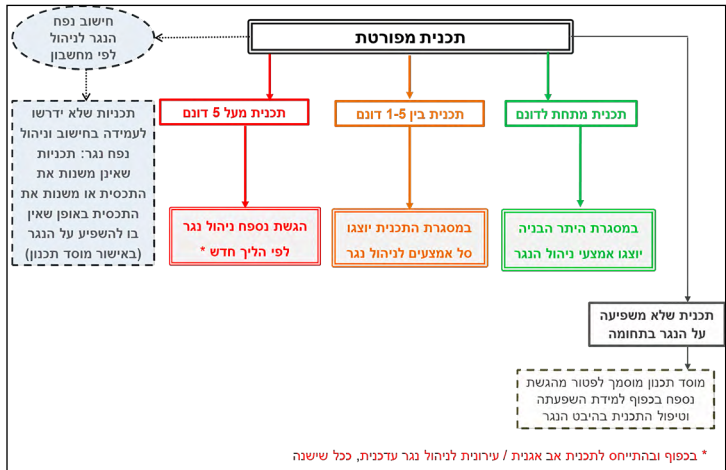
תכנית מפורטת

חישוב נפח הנגר לניהול לפי מחשבון

תכניות שלא ידרשו לעמידה בחישוב וניהול נפח נגר: תכניות שאינן משנות את התכסית או משנות את התכסית באופן שאין בו להשפיע על הנגר (באישור מוסד תכנון)

תכנית מעל 5 דונם

הגשת נספח ניהול נגר לפי הליך חדש *

תכנית בין 1-5 דונם

במסגרת התכנית יוצגו סל אמצעים לניהול נגר

תכנית מתחת לדונם

במסגרת היתר הבניה יוצגו אמצעי ניהול הנגר

תכנית שלא משפיעה על הנגר בתחומה

מוסד תכנון מוסמך לפטור מהגשת נספח בכפוף למידת השפעתה וטיפול התכנית בהיבט הנגר

* בכפוף ובהתייחס לתכנית אב אגנית / עירונית לניהול נגר עדכנית, ככל שישנה